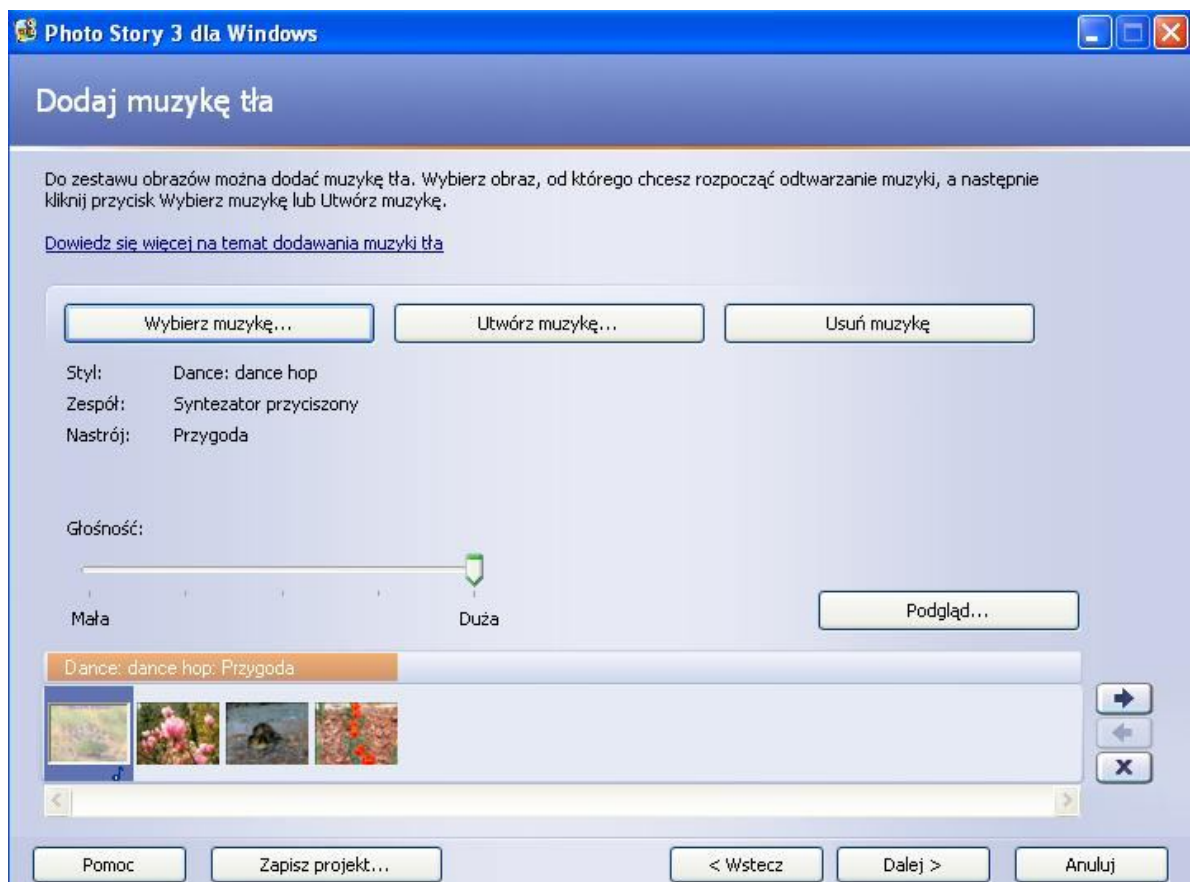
Photo Story 3 dla Windows

Dodaj muzykę tła

Do zestawu obrazów można dodać muzykę tła. Wybierz obraz, od którego chcesz rozpocząć odtwarzanie muzyki, a następnie kliknij przycisk Wybierz muzykę lub Utwórz muzykę.

Dowiedz się więcej na temat dodawania muzyki tła

Wybierz muzykę...

Utwórz muzykę...

Usuń muzykę

Styl: Dance: dance hop
Zespół: Syntezator przyciszony
Nastrój: Przygoda

Głośność:

Mała

Duża

Podgląd...

Dance: dance hop: Przygoda

Pomoc

Zapisz projekt...

< Wstecz

Dalej >

Anuluj